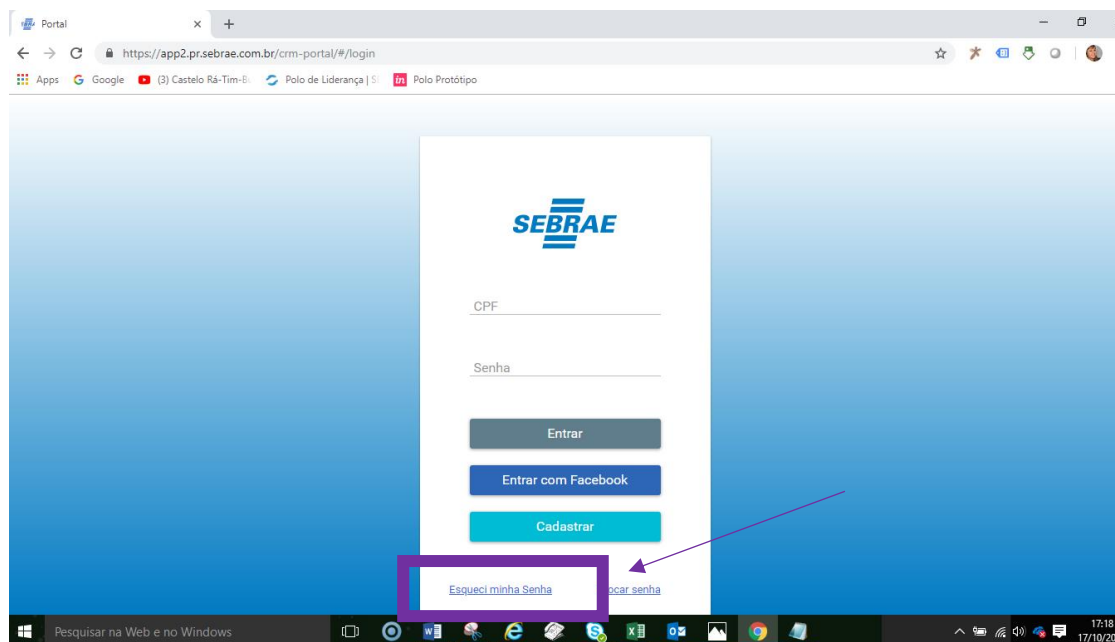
Portal
https://app2.pr.sebrae.com.br/crm-portal/#/login
Apps Google (3) Castelo Rá-Tim-B Polo de Liderança | S Polo Protótipo

SEBRAE

CPF

Senha

Entrar

Entrar com Facebook

Cadastrar

Esqueci minha Senha
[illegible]ocar senha

Pesquisar na Web e no Windows
17:18
17/10/2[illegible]